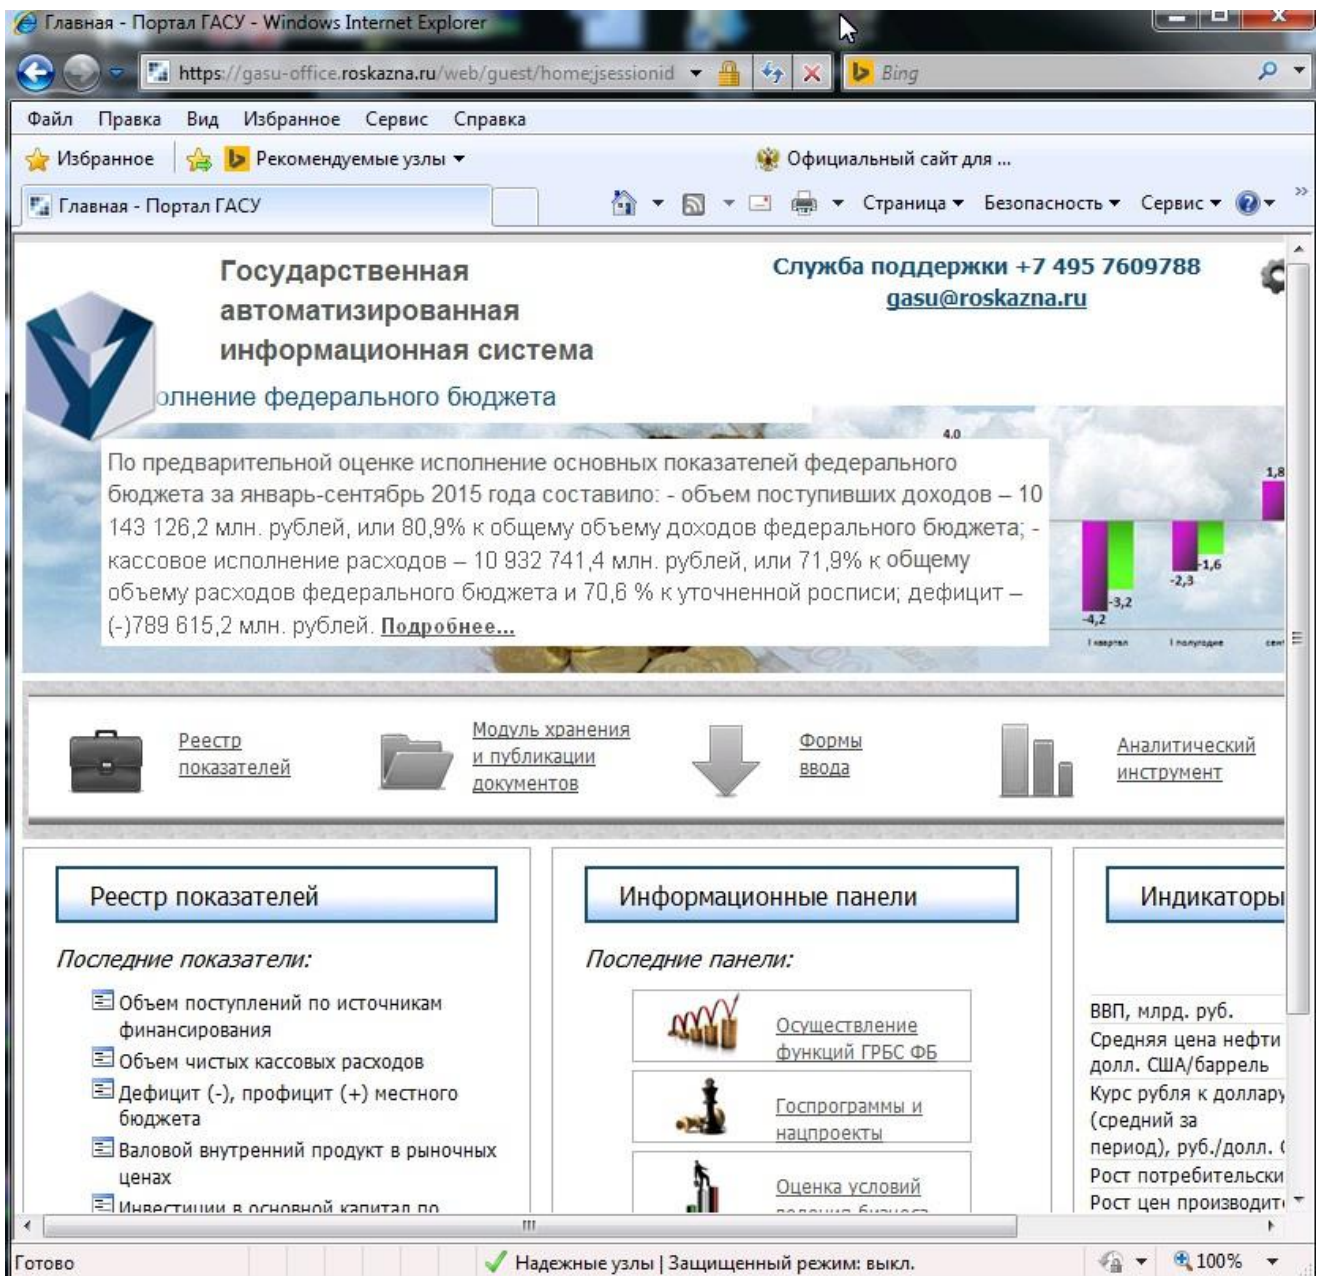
Главная - Портал ГАСУ - Windows Internet Explorer

https://gasu-office.roskazna.ru/web/guest/home;jsessionid

Bing

Файл Правка Вид Избранное Сервис Справка

Избранное Рекомендуемые узлы ▾ Официальный сайт для ...

Главная - Портал ГАСУ

Страница ▾ Безопасность ▾ Сервис ▾

Государственная автоматизированная информационная система

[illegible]олнение федерального бюджета

Служба поддержки +7 495 7609788
gasu@roskazna.ru

По предварительной оценке исполнение основных показателей федерального бюджета за январь-сентябрь 2015 года составило: - объем поступивших доходов – 10 143 126,2 млн. рублей, или 80,9% к общему объему доходов федерального бюджета; - кассовое исполнение расходов – 10 932 741,4 млн. рублей, или 71,9% к общему объему расходов федерального бюджета и 70,6 % к уточненной росписи; дефицит – (-)789 615,2 млн. рублей. Подробнее...

4,0
1,8
-1,6
-2,3
-3,2
-4,2
I квартал
I полугодие

Реестр показателей

Модуль хранения и публикации документов

Формы ввода

Аналитический инструмент

Реестр показателей

Последние показатели:

Объем поступлений по источникам финансирования
Объем чистых кассовых расходов
Дефицит (-), профицит (+) местного бюджета
Валовой внутренний продукт в рыночных ценах
Инвестиции в основной капитал по

Информационные панели

Последние панели:

Осуществление функций ГРБС ФБ
Госпрограммы и нацпроекты
Оценка условий ведения бизнеса

Индикаторы

ВВП, млрд. руб.
Средняя цена нефти долл. США/баррель
Курс рубля к доллару (средний за период), руб./долл.
Рост потребительски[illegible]
Рост цен производит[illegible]

Готово
Надежные узлы | Защищенный режим: выкл.
100%